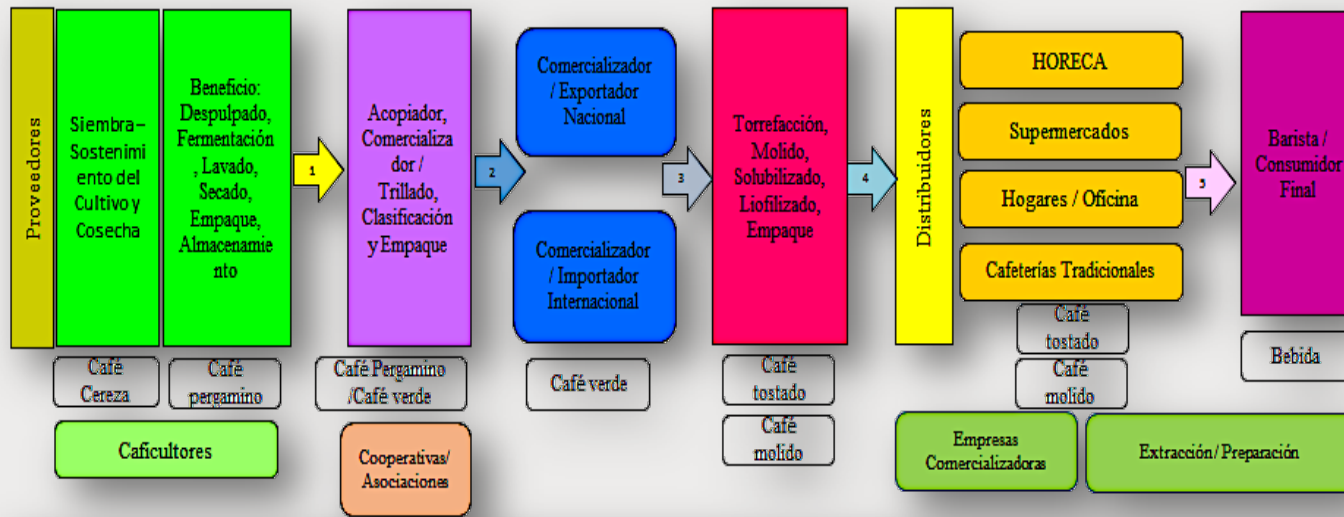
Proveedores

Siembra– Sostenimiento del Cultivo y Cosecha

Beneficio: Despulpado, Fermentación, Lavado, Secado, Empaque, Almacenamiento

1

Acopiador, Comercializador / Trillado, Clasificación y Empaque

2

Comercializador / Exportador Nacional

Comercializador / Importador Internacional

3

Torrefacción, Molido, Solubilizado, Liofilizado, Empaque

4

Distribuidores

HORECA

Supermercados

Hogares / Oficina

Cafeterías Tradicionales

5

Barista / Consumidor Final

Café Cereza

Café pergamino

Café Pergamino /Café verde

Café verde

Café tostado

Café molido

Café tostado

Café molido

Bebida

Caficultores

Cooperativas/ Asociaciones

Empresas Comercializadoras

Extracción / Preparación